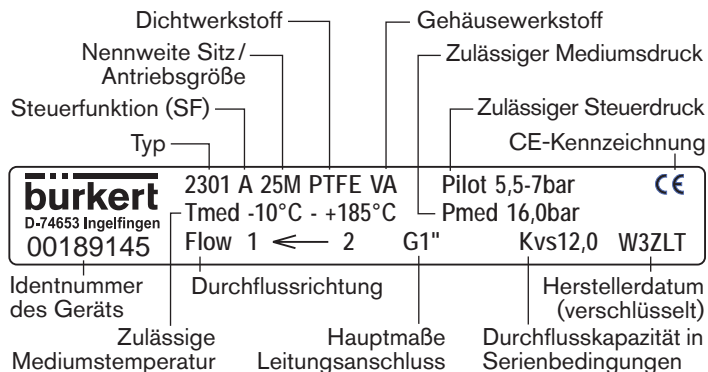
Dichtwerkstoff
Gehäusewerkstoff
Nennweite Sitz / Antriebsgröße
Zulässiger Mediumsdruck
Steuerfunktion (SF)
Zulässiger Steuerdruck
Typ
CE-Kennzeichnung

bürkert
D-74653 Ingelfingen
00189145

2301 A 25M PTFE VA
Pilot 5,5-7bar
CE
Tmed -10°C - +185°C
Pmed 16,0bar
Flow 1 $\longleftarrow$ 2
G1"
Kvs12,0
W3ZLT

Identnummer des Geräts
Durchflussrichtung
Herstellerdatum (verschlüsselt)
Zulässige Mediumstemperatur
Hauptmaße Leitungsanschluss
Durchflusskapazität in Serienbedingungen